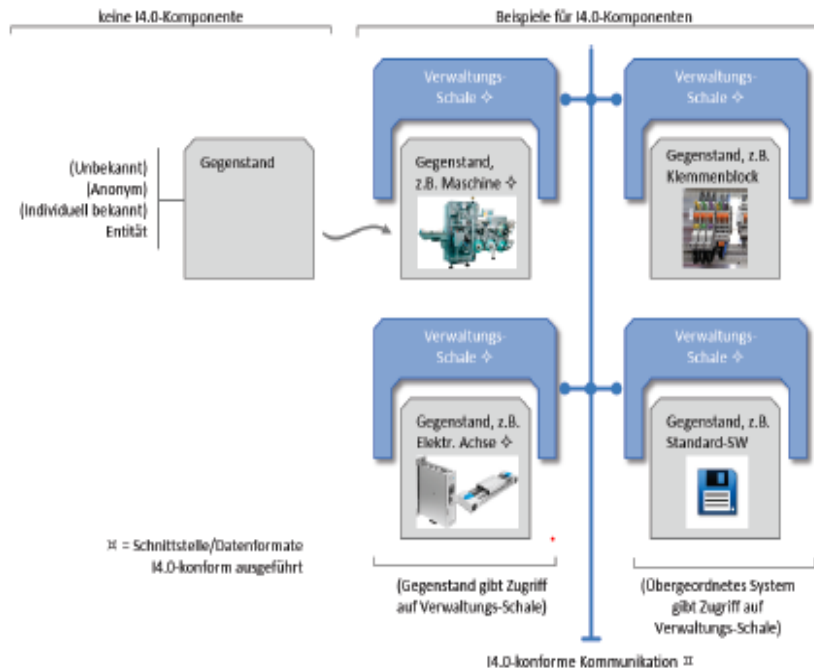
keine I4.0-Komponente

Beispiele für I4.0-Komponenten

(Unbekannt)
(Anonym)
(Individuell bekannt)
Entität

Gegenstand

Verwaltungs-Schale ✧

Gegenstand, z.B. Maschine ✧

Verwaltungs-Schale ✧

Gegenstand, z.B. Klemmenblock

Verwaltungs-Schale ✧

Gegenstand, z.B. Elektr. Achse ✧

Verwaltungs-Schale ✧

Gegenstand, z.B. Standard-SW

⌑ = Schnittstelle/Datenformate I4.0-konform ausgeführt

(Gegenstand gibt Zugriff auf Verwaltungs-Schale)

(Übergeordnetes System gibt Zugriff auf Verwaltungs-Schale)

I4.0-konforme Kommunikation ⌑